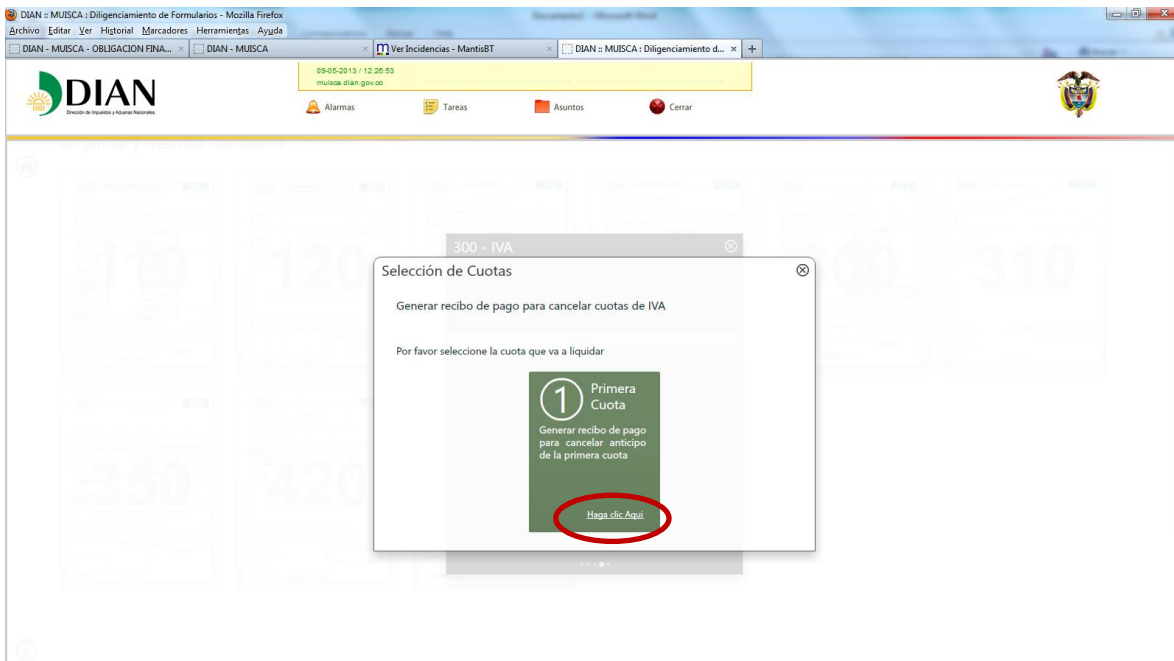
DIAN :: MUISCA : Diligenciamiento de Formularios - Mozilla Firefox
Archivo Editar Ver Historial Marcadores Herramientas Ayuda
DIAN - MUISCA - OBLIGACION FINA... × | DIAN - MUISCA × | Ver Incidencias - MantisBT × | DIAN :: MUISCA : Diligenciamiento d... × | +

DIAN
Dirección de Impuestos y Aduanas Nacionales

09-05-2013 / 12:26:53
muisca.dian.gov.co

Alarmas Tareas Asuntos Cerrar

Diligenciar y Presentar Formularios

110 120 300 310 350 420

300 - IVA

Selección de Cuotas

Generar recibo de pago para cancelar cuotas de IVA

Por favor seleccione la cuota que va a liquidar

1 Primera Cuota

Generar recibo de pago para cancelar anticipo de la primera cuota

Haga clic Aquí